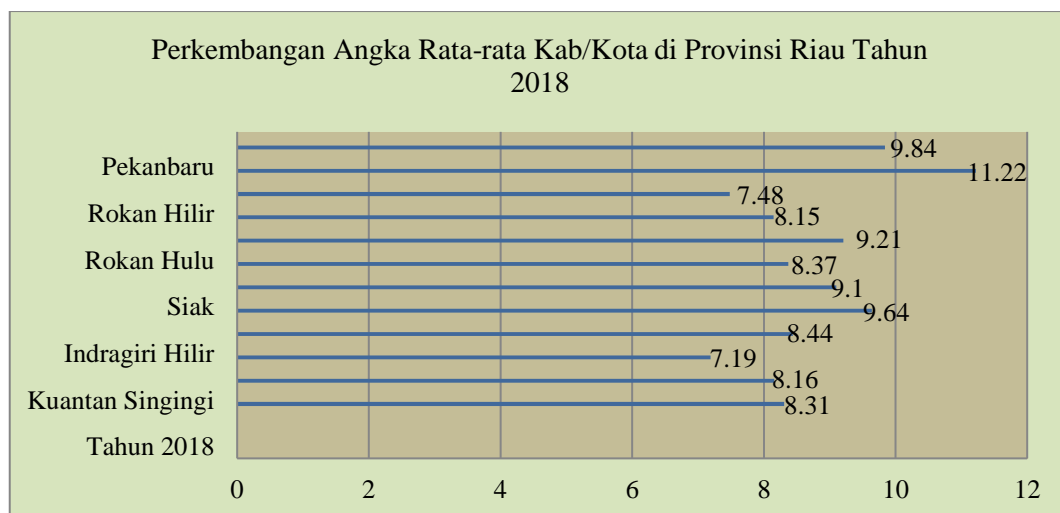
Perkembangan Angka Rata-rata Kab/Kota di Provinsi Riau Tahun 2018

Pekanbaru
Rokan Hilir
Rokan Hulu
Siak
Indragiri Hilir
Kuantan Singingi
Tahun 2018

9.84
11.22
7.48
8.15
9.21
8.37
9.1
9.64
8.44
7.19
8.16
8.31

0
2
4
6
8
10
12